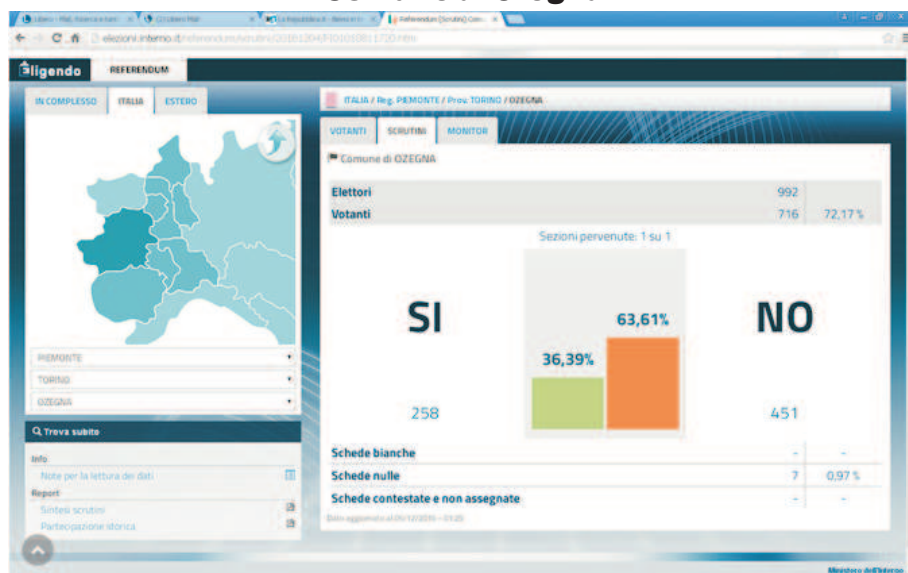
Libero - Mail, Notizie e tanti | Libero Mail | La Repubblica.it - Notizie | Referendum [Scrutini] Com

elezioni.interno.it/referendum/scrutini/20161204/F010106811720.htm

Eligendo REFERENDUM

IN COMPLESSO | ITALIA | ESTERO

ITALIA / Reg. PIEMONTE / Prov. TORINO / OZEGNA

VOTANTI | SCRUTINI | MONITOR

Comune di OZEGNA

| | | |
|---|---|---|
| Elettori | 992 | |
| Votanti | 716 | 72,17 % |

Sezioni pervenute: 1 su 1

SI

NO

63,61%

36,39%

258

451

PIEMONTE

TORINO

OZEGNA

Trova subito

Info

Note per la lettura dei dati

Report

Sintesi scrutini

Partecipazione storica

| | | |
|---|---|---|
| Schede bianche | - | - |
| Schede nulle | 7 | 0,97 % |
| Schede contestate e non assegnate | - | - |

Dato aggiornato al 05/12/2016 - 03:25

Ministero dell'Interno